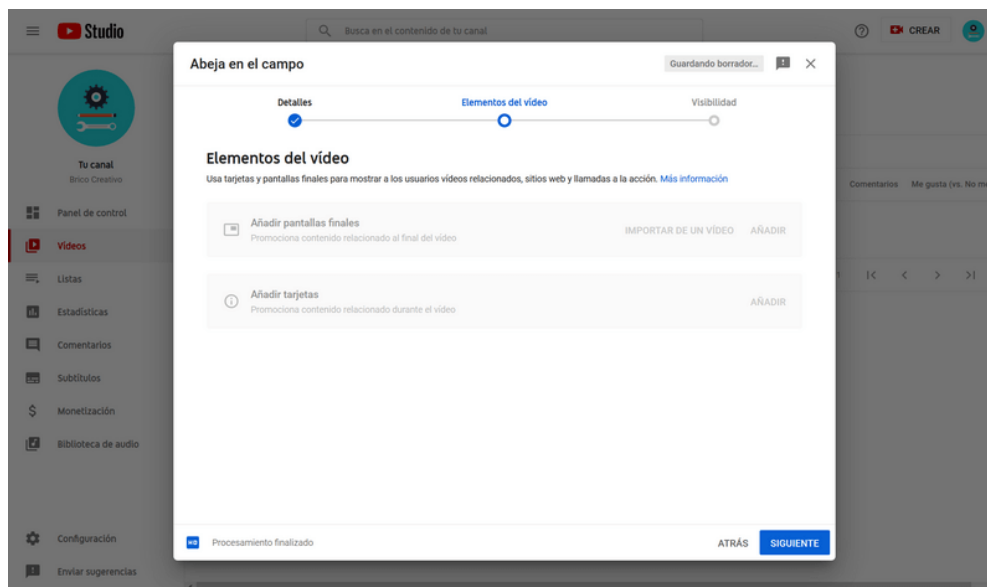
Studio

Busca en el contenido de tu canal

CREAR

Tu canal
Brico Creativo

Panel de control
Vídeos
Listas
Estadísticas
Comentarios
Subtítulos
Monetización
Biblioteca de audio

Configuración
Enviar sugerencias

Comentarios Me gusta (vs. No me

Abeja en el campo

Guardando borrador...

Detalles
Elementos del vídeo
Visibilidad

Elementos del vídeo
Usa tarjetas y pantallas finales para mostrar a los usuarios vídeos relacionados, sitios web y llamadas a la acción. Más información

Añadir pantallas finales
Promociona contenido relacionado al final del vídeo
IMPORTAR DE UN VÍDEO AÑADIR

Añadir tarjetas
Promociona contenido relacionado durante el vídeo
AÑADIR

HD Procesamiento finalizado

ATRÁS SIGUIENTE